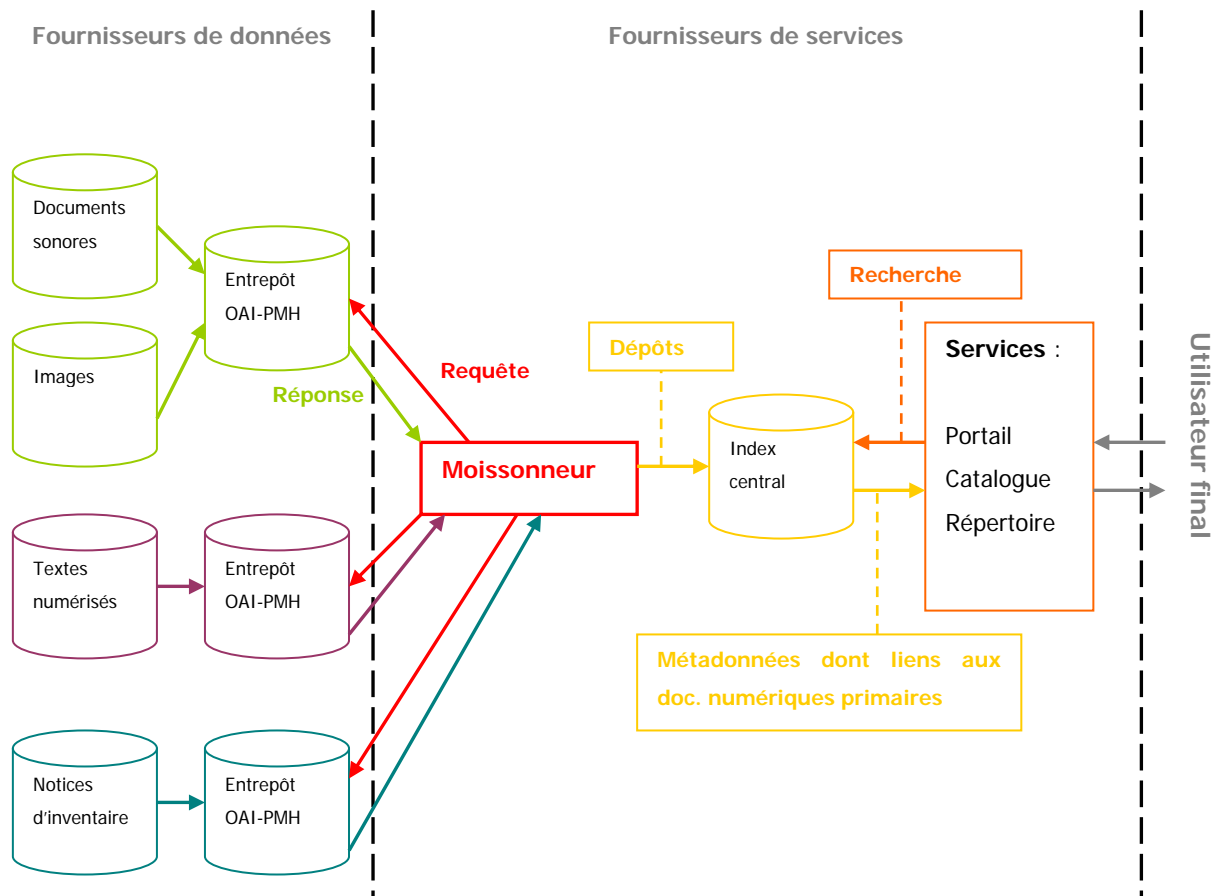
Fournisseurs de données

Fournisseurs de services

Documents sonores

Images

Entrepôt OAI-PMH

Réponse

Requête

Textes numérisés

Entrepôt OAI-PMH

Notices d'inventaire

Entrepôt OAI-PMH

Moissonneur

Dépôts

Index central

Recherche

Services :

Portail

Catalogue

Répertoire

Métadonnées dont liens aux doc. numériques primaires

Utilisateur final